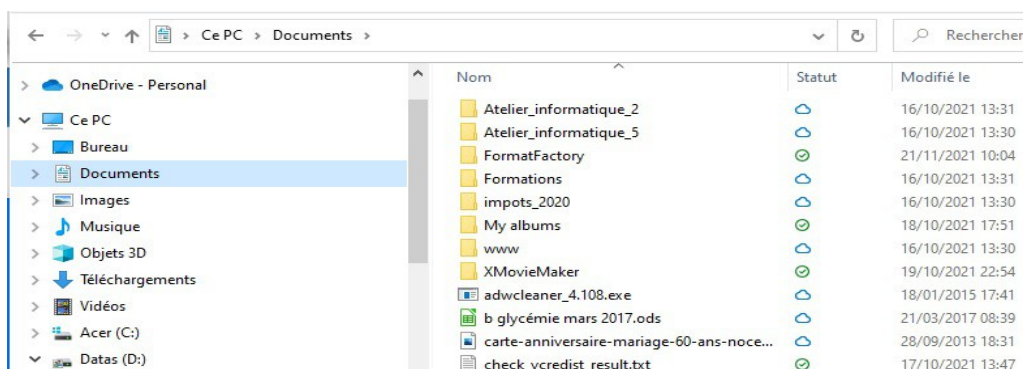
Ce PC > Documents >

Rechercher

OneDrive - Personal
Ce PC
Bureau
Documents
Images
Musique
Objets 3D
Téléchargements
Vidéos
Acer (C:)
Datas (D:)

| Nom | Statut | Modifié le |
|---|---|---|
| Atelier_informatique_2 | | 16/10/2021 13:31 |
| Atelier_informatique_5 | | 16/10/2021 13:30 |
| FormatFactory | | 21/11/2021 10:04 |
| Formations | | 16/10/2021 13:31 |
| impots_2020 | | 16/10/2021 13:30 |
| My albums | | 18/10/2021 17:51 |
| www | | 16/10/2021 13:30 |
| XMovieMaker | | 19/10/2021 22:54 |
| adwcleaner_4.108.exe | | 18/01/2015 17:41 |
| b glycémie mars 2017.ods | | 21/03/2017 08:39 |
| carte-anniversaire-mariage-60-ans-noce... | | 28/09/2013 18:31 |
| check_vcredist_result.txt | | 17/10/2021 13:47 |